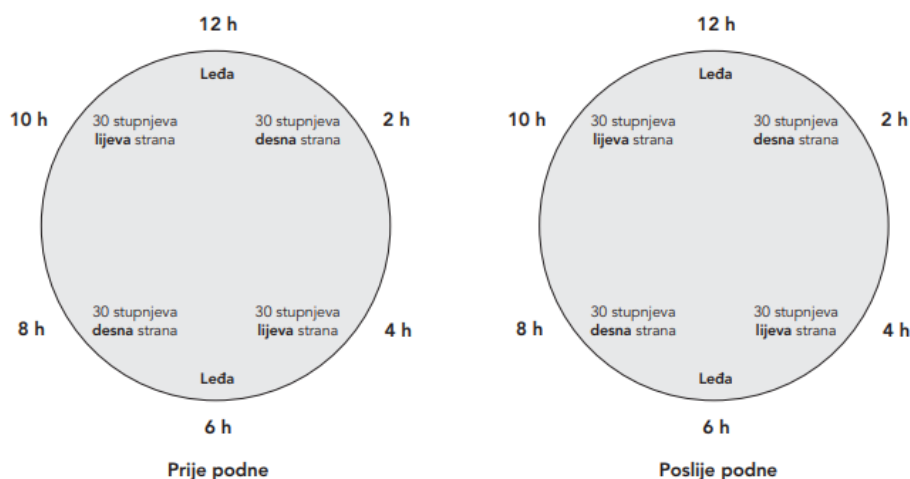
12 h

Leđa

10 h

30 stupnjeva **lijeva** strana

30 stupnjeva **desna** strana

2 h

8 h

30 stupnjeva **desna** strana

30 stupnjeva **lijeva** strana

4 h

Leđa

6 h

Prije podne

12 h

Leđa

10 h

30 stupnjeva **lijeva** strana

30 stupnjeva **desna** strana

2 h

8 h

30 stupnjeva **desna** strana

30 stupnjeva **lijeva** strana

4 h

Leđa

6 h

Poslije podne